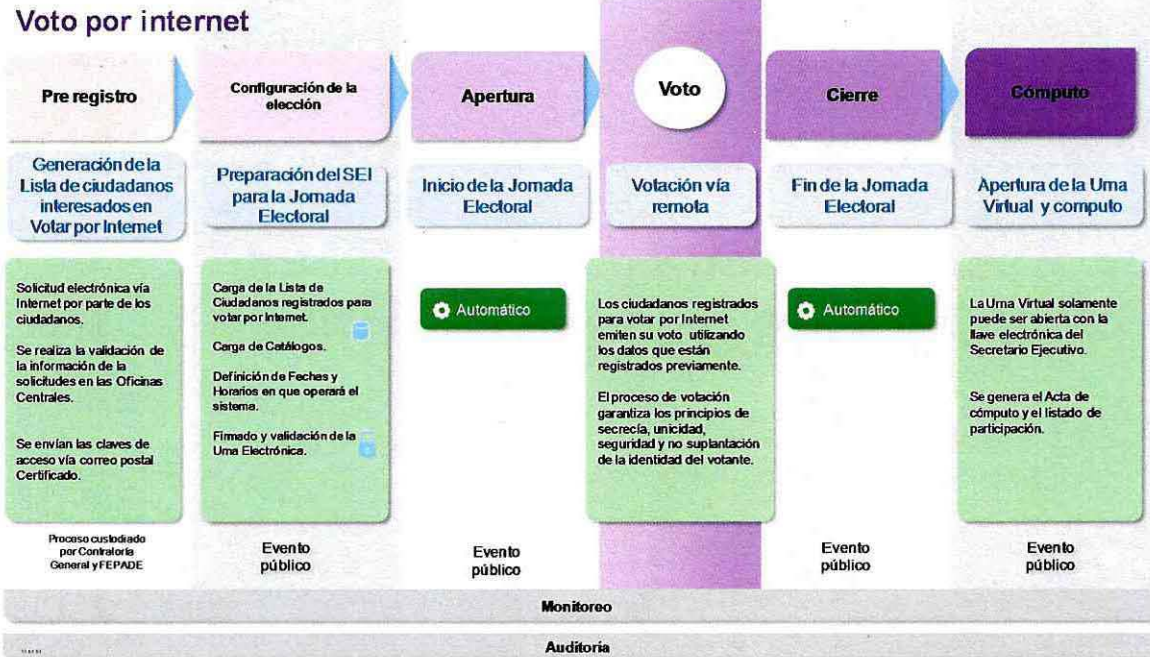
Voto por internet

Pre registro

Generación de la Lista de ciudadanos interesados en Votar por Internet

Solicitud electrónica vía Internet por parte de los ciudadanos.

Se realiza la validación de la información de la solicitudes en las Oficinas Centrales.

Se envían las claves de acceso vía correo postal Certificado.

Proceso custodiado por Contraloría General y FEPADE

Configuración de la elección

Preparación del SEI para la Jornada Electoral

Carga de la Lista de Ciudadanos registrados para votar por Internet.

Carga de Catálogos.

Definición de Feches y Horarios en que operará el sistema.

Firmado y validación de la Urna Electrónica.

Evento público

Apertura

Inicio de la Jornada Electoral

Automático

Evento público

Voto

Votación vía remota

Los ciudadanos registrados para votar por Internet emiten su voto utilizando los datos que están registrados previamente.

El proceso de votación garantiza los principios de secrecía, unicidad, seguridad y no suplantación de la identidad del votante.

Cierre

Fin de la Jornada Electoral

Automático

Evento público

Cómputo

Apertura de la Urna Virtual y computo

La Urna Virtual solamente puede ser abierta con la llave electrónica del Secretario Ejecutivo.

Se genera el Acta de cómputo y el listado de participación.

Evento público

Monitoreo

Auditoría